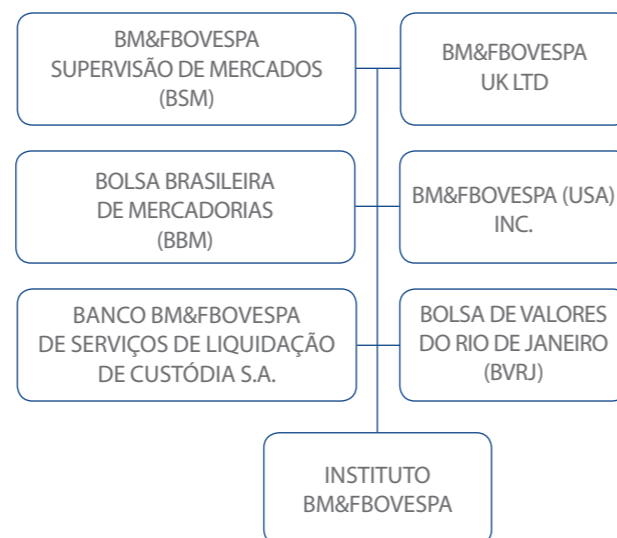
BM&FBOVESPA
SUPERVISÃO DE MERCADOS
(BSM)

BM&FBOVESPA
UK LTD

BOLSA BRASILEIRA
DE MERCADORIAS
(BBM)

BM&FBOVESPA (USA)
INC.

BANCO BM&FBOVESPA
DE SERVIÇOS DE LIQUIDAÇÃO
DE CUSTÓDIA S.A.

BOLSA DE VALORES
DO RIO DE JANEIRO
(BVRJ)

INSTITUTO
BM&FBOVESPA